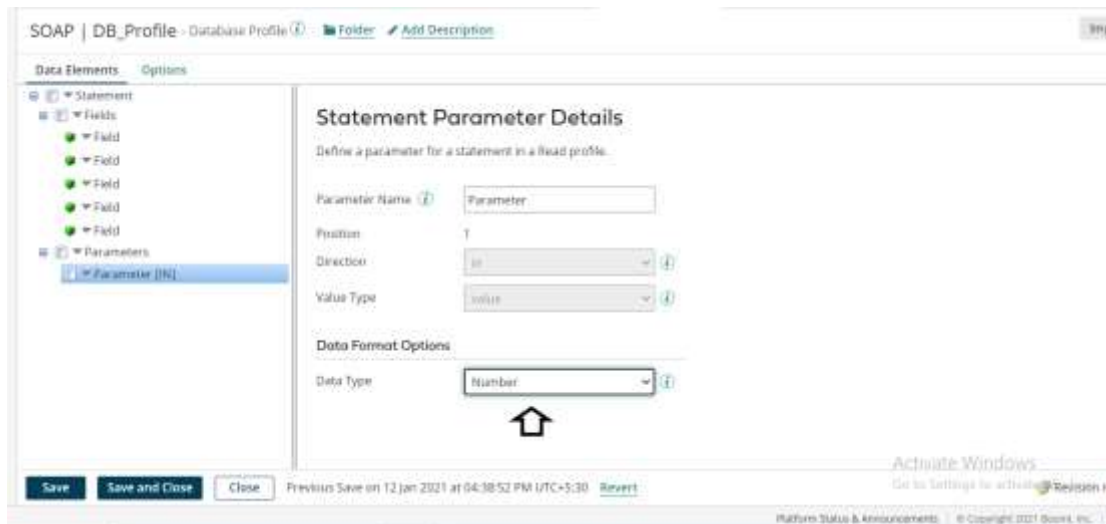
SOAP | DB_Profile - Database Profile ⓘ Folder Add Description

Data Elements Options

Statement
Fields
Field
Field
Field
Field
Field
Parameters
Parameter (IN)

Statement Parameter Details

Define a parameter for a statement in a Read profile.

Parameter Name ⓘ Parameter

Position 1

Direction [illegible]

Value Type value

Data Format Options

Data Type Number

Save Save and Close Close Previous Save on 12 Jan 2021 at 04:38:52 PM UTC+5:30 Revert

Activate Windows
Go to Settings to activate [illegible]

Revision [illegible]

Platform Status & Announcements | © Copyright 2021 Boomi, Inc.